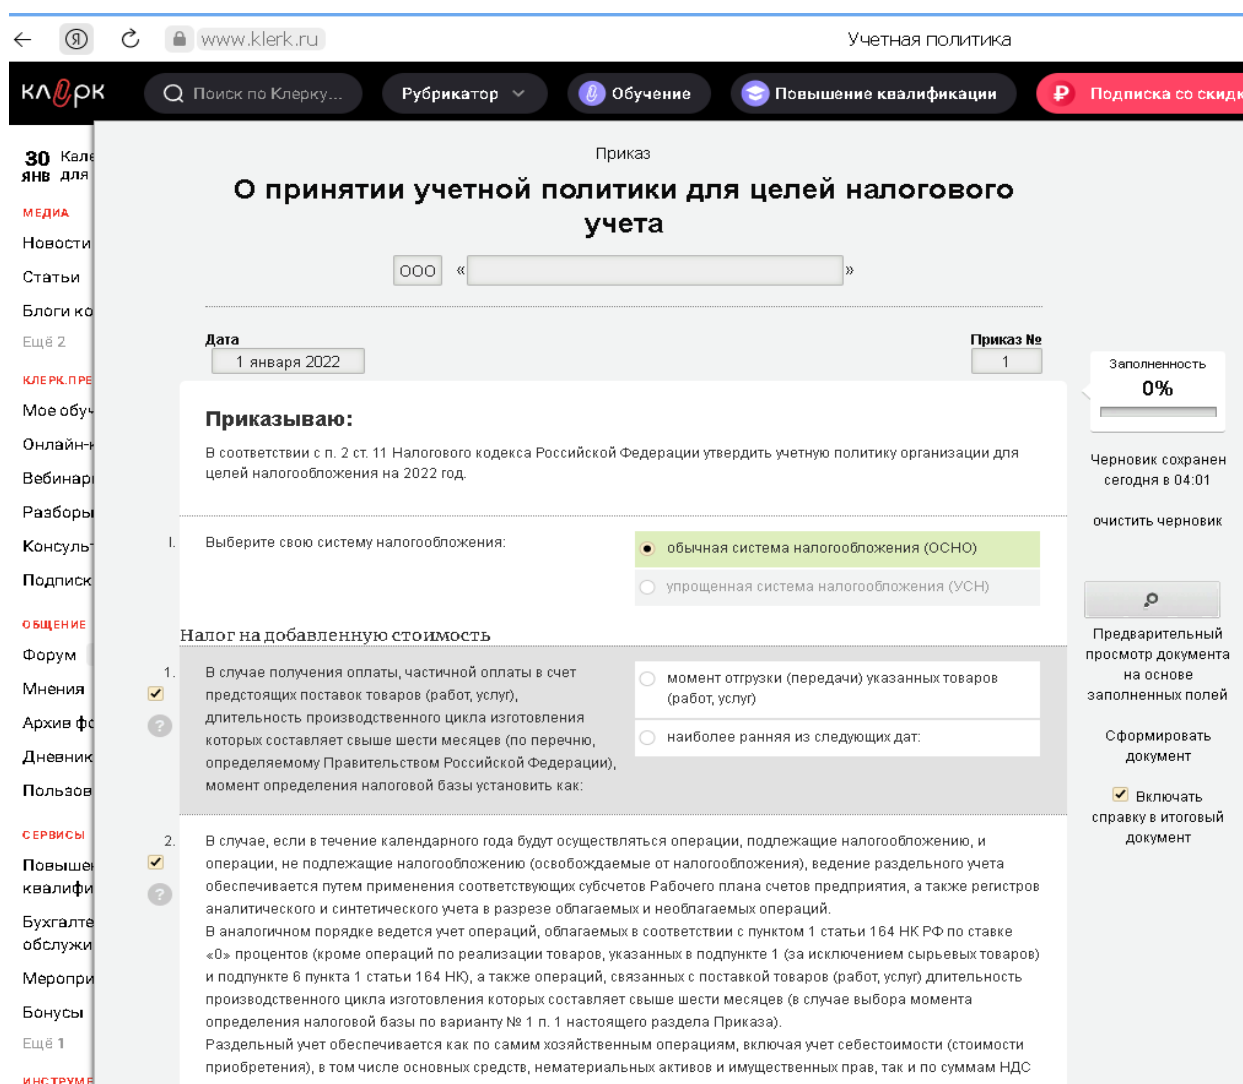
www.klerk.ru

Учетная политика

клерк

Поиск по Клерку...

Рубрикатор

Обучение

Повышение квалификации

Подписка со скидк

30 янв Кале для

МЕДИА

Новости

Статьи

Блоги ко

Ещё 2

КЛЕРК.ПРЕ

Мое обуч

Онлайн-

Вебинар

Разборы

Консуль

Подписк

ОБЩЕНИЕ

Форум

Мнения

Архив ф

Дневник

Пользов

СЕРВИСЫ

Повыше квалифи

Бухгалте обслужи

Меропри

Бонусы

Ещё 1

ИНСТРУМ

Приказ

О принятии учетной политики для целей налогового учета

ООО « »

Дата

1 января 2022

Приказ №

1

Заполненность

0%

Черновик сохранен сегодня в 04:01

очистить черновик

Предварительный просмотр документа на основе заполненных полей

Сформировать документ

Включать справку в итоговый документ

Приказываю:

В соответствии с п. 2 ст. 11 Налогового кодекса Российской Федерации утвердить учетную политику организации для целей налогообложения на 2022 год.

I. Выберите свою систему налогообложения:

обычная система налогообложения (ОСНО)

упрощенная система налогообложения (УСН)

Налог на добавленную стоимость

1. В случае получения оплаты, частичной оплаты в счет предстоящих поставок товаров (работ, услуг), длительность производственного цикла изготовления которых составляет свыше шести месяцев (по перечню, определяемому Правительством Российской Федерации), момент определения налоговой базы установить как:

момент отгрузки (передачи) указанных товаров (работ, услуг)

наиболее ранняя из следующих дат:

2. В случае, если в течение календарного года будут осуществляться операции, подлежащие налогообложению, и операции, не подлежащие налогообложению (освобождаемые от налогообложения), ведение раздельного учета обеспечивается путем применения соответствующих субсчетов Рабочего плана счетов предприятия, а также регистров аналитического и синтетического учета в разрезе облагаемых и необлагаемых операций.
В аналогичном порядке ведется учет операций, облагаемых в соответствии с пунктом 1 статьи 164 НК РФ по ставке «0» процентов (кроме операций по реализации товаров, указанных в подпункте 1 (за исключением сырьевых товаров) и подпункте 6 пункта 1 статьи 164 НК), а также операций, связанных с поставкой товаров (работ, услуг) длительность производственного цикла изготовления которых составляет свыше шести месяцев (в случае выбора момента определения налоговой базы по варианту № 1 п. 1 настоящего раздела Приказа).
Раздельный учет обеспечивается как по самим хозяйственным операциям, включая учет себестоимости (стоимости приобретения), в том числе основных средств, нематериальных активов и имущественных прав, так и по суммам НДС